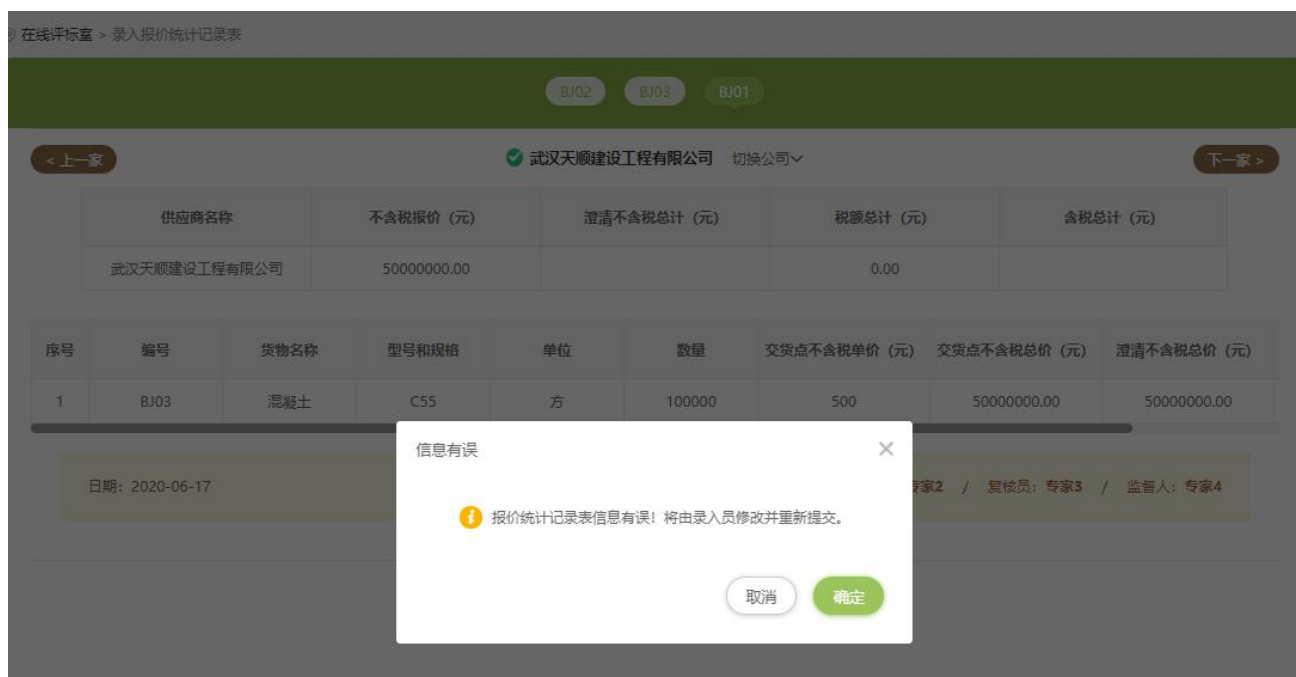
在线评标室 > 录入报价统计记录表

BJ02 BJ03 BJ01

< 上一家

武汉天顺建设工程有限公司 切换公司

下一家 >

| 供应商名称 | 不含税报价（元） | 澄清不含税总计（元） | 税额总计（元） | 含税总计（元） |
|---|---|---|---|---|
| 武汉天顺建设工程有限公司 | 50000000.00 | | 0.00 | |

| 序号 | 编号 | 货物名称 | 型号和规格 | 单位 | 数量 | 交货点不含税单价（元） | 交货点不含税总价（元） | 澄清不含税总价（元） |
|---|---|---|---|---|---|---|---|---|
| 1 | BJ03 | 混凝土 | C55 | 方 | 100000 | 500 | 50000000.00 | 50000000.00 |

日期：2020-06-17

专家2 / 复核员：专家3 / 监督人：专家4

信息有误

报价统计记录表信息有误！将由录入员修改并重新提交。

取消 确定